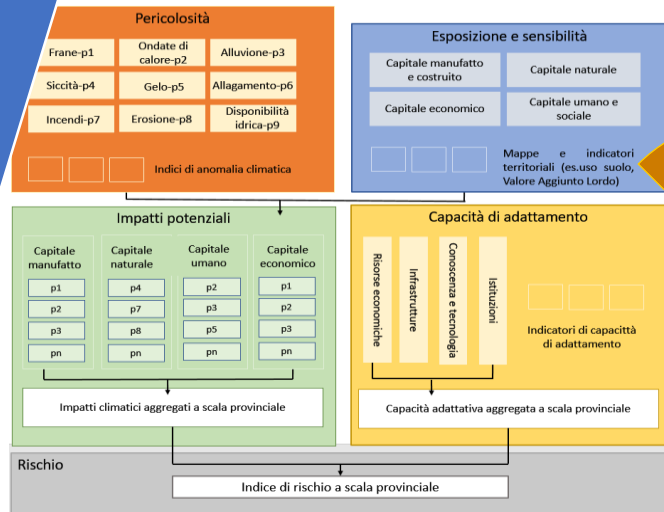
Pericolosità

Frane-p1
Ondate di calore-p2
Alluvione-p3
Siccità-p4
Gelo-p5
Allagamento-p6
Incendi-p7
Erosione-p8
Disponibilità idrica-p9

Indici di anomalia climatica

Esposizione e sensibilità

Capitale manufatto e costruito
Capitale naturale
Capitale economico
Capitale umano e sociale

Mappe e indicatori territoriali (es.uso suolo, Valore Aggiunto Lordo)

Impatti potenziali

| Capitale manufatto | Capitale naturale | Capitale umano | Capitale economico |
|---|---|---|---|
| p1 | p4 | p2 | p1 |
| p2 | p7 | p3 | p2 |
| p3 | p8 | p5 | p3 |
| pn | pn | pn | pn |

Impatti climatici aggregati a scala provinciale

Capacità di adattamento

Risorse economiche
Infrastrutture
Conoscenza e tecnologia
Istituzioni

Indicatori di capacittà di adattamento

Capacità adattativa aggregata a scala provinciale

Rischio

Indice di rischio a scala provinciale